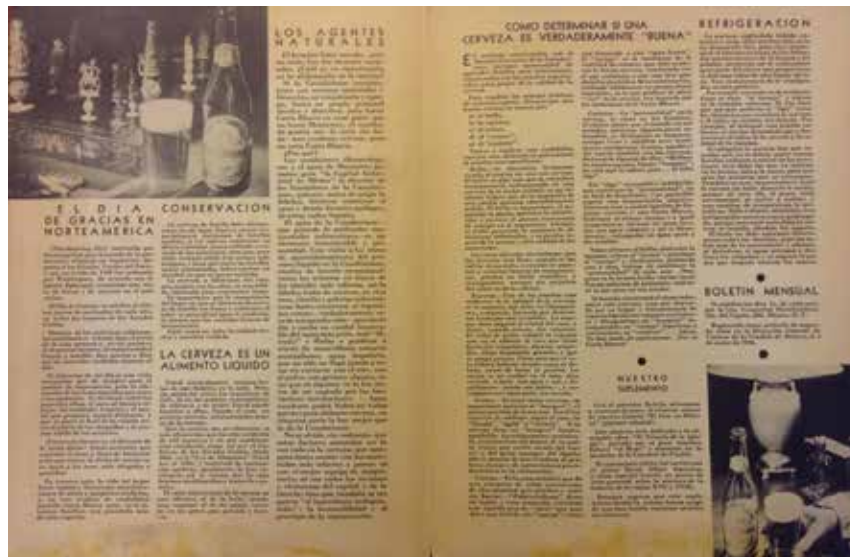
LOS AGENTES NATURALES

EL DIA DE GRACIAS EN NORTEAMERICA

CONSERVACION

LA CERVEZA ES UN ALIMENTO LIQUIDO

COMO DETERMINAR SI UNA CERVEZA ES VERDADERAMENTE "BUENA"

REFRIGERACION

BOLETIN MENSUAL

NUESTRO SUPLEMENTO

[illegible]